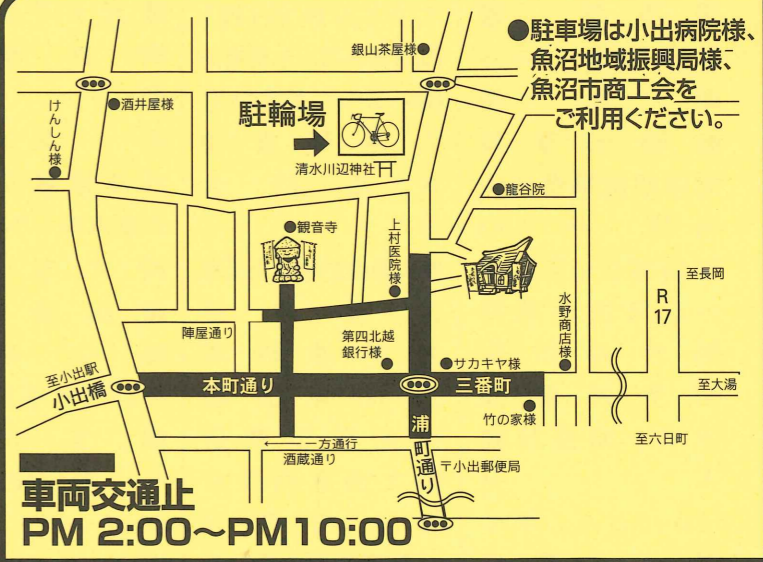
●駐車場は小出病院様、魚沼地域振興局様、魚沼市商工会をご利用ください。

銀山茶屋様
酒井屋様
けんしん様
駐輪場
清水川辺神社
龍谷院
観音寺
上村医院様
至長岡
R 17
水野商店様
陣屋通り
第四北越銀行様
サカキヤ様
至小出駅
小出橋
本町通り
三番町
至大湯
浦町通り
竹の家様
一方通行
至六日町
酒蔵通り
〒小出郵便局

車両交通止
PM 2:00～PM10:00